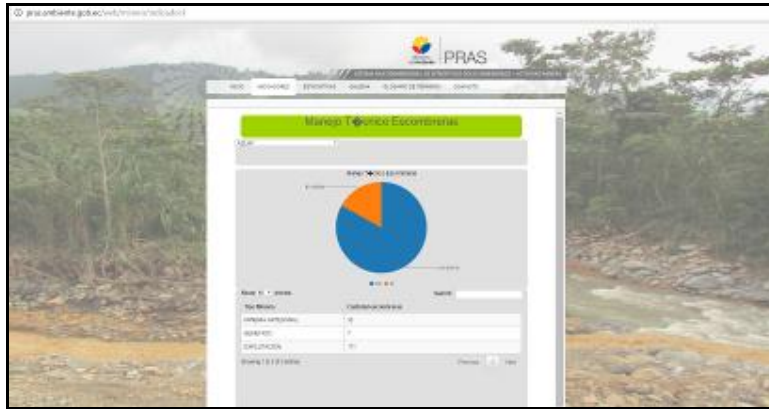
pras.ambiente.gob.ec/web/mineria/indicador

PRAS

INICIO INDICADORES ESTADISTICAS GALERIA GLOSARIO DE TERMINOS CONTACTO

Manejo T�cnico Escombreras

Manejo T�cnico Escombreras

Show 10 entries

Search:

| Tipo Minero | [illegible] |
|---|---|
| MINERIA ARTESANAL | 10 |
| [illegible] | 1 |
| EXPLOTACION | 11 |

Showing 1 to 3 of 3 entries

Previous 1 Next